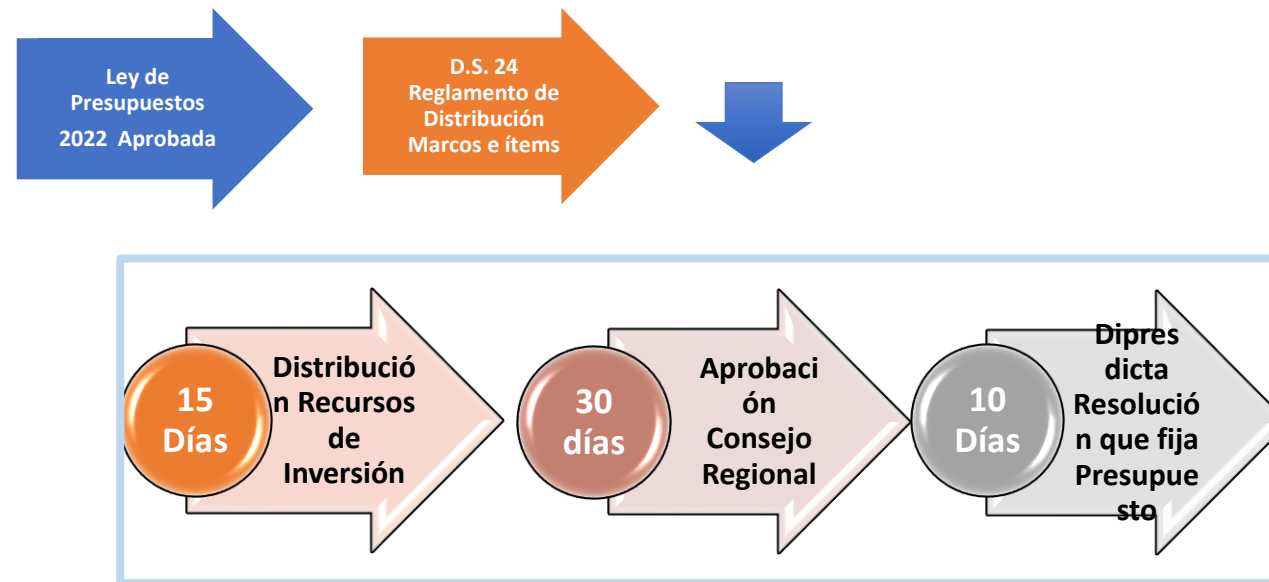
Ley de Presupuestos 2022 Aprobada

D.S. 24 Reglamento de Distribución Marcos e ítems

15 Días

Distribución Recursos de Inversión

30 días

Aprobación Consejo Regional

10 Días

Dipres dicta Resolución que fija Presupuesto